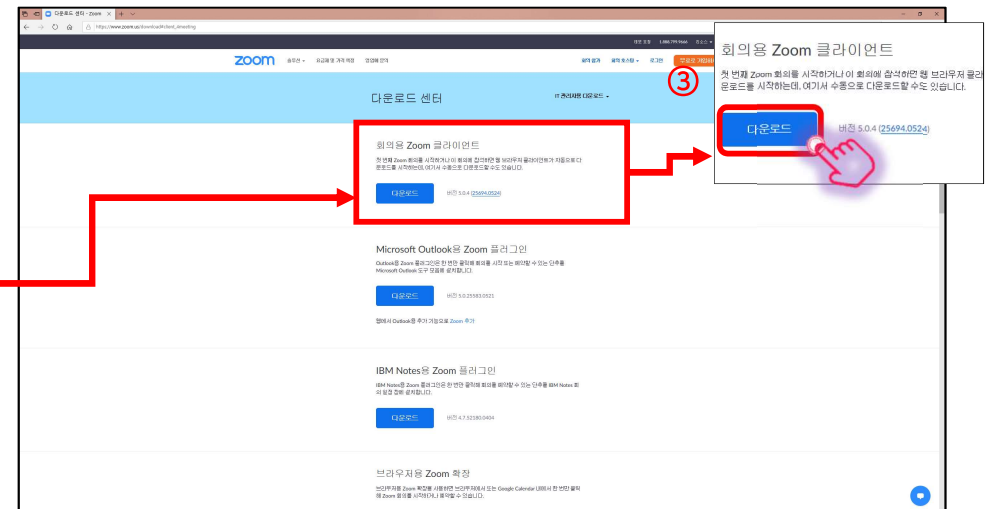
다운로드 센터 - Zoom

https://www.zoom.us/download#client_4meeting

데모 요청 1.888.799.9666 리소스

zoom 솔루션 요금제 및 가격 책정 영업팀에 연락

회의 참가 회의 호스팅 로그인 무료로 가입하세요

다운로드 센터

IT 관리자용 다운로드

회의용 Zoom 클라이언트

첫 번째 Zoom 회의를 시작하거나 이 회의에 참가하면 웹 브라우저 클라이언트가 자동으로 다운로드를 시작하는데, 여기서 수동으로 다운로드할 수도 있습니다.

다운로드

버전 5.0.4 (25694.0524)

③

회의용 Zoom 클라이언트

첫 번째 Zoom 회의를 시작하거나 이 회의에 참가하면 웹 브라우저 클라 운로드를 시작하는데, 여기서 수동으로 다운로드할 수도 있습니다.

다운로드

버전 5.0.4 (25694.0524)

Microsoft Outlook용 Zoom 플러그인

Outlook용 Zoom 플러그인은 한 번만 클릭해 회의를 시작 또는 예약할 수 있는 단추를 Microsoft Outlook 도구 모음에 설치합니다.

다운로드

버전 5.0.25583.0521

웹에서 Outlook용 추가 기능으로 Zoom 추가

IBM Notes용 Zoom 플러그인

IBM Notes용 Zoom 플러그인은 한 번만 클릭해 회의를 예약할 수 있는 단추를 IBM Notes 회의 일정 캘린 설치합니다.

다운로드

버전 4.7.52180.0404

브라우저용 Zoom 확장

브라우저용 Zoom 확장을 사용하면 브라우저에서 또는 Google Calendar 내에서 한 번만 클릭해 Zoom 회의를 시작하거나 예약할 수 있습니다.